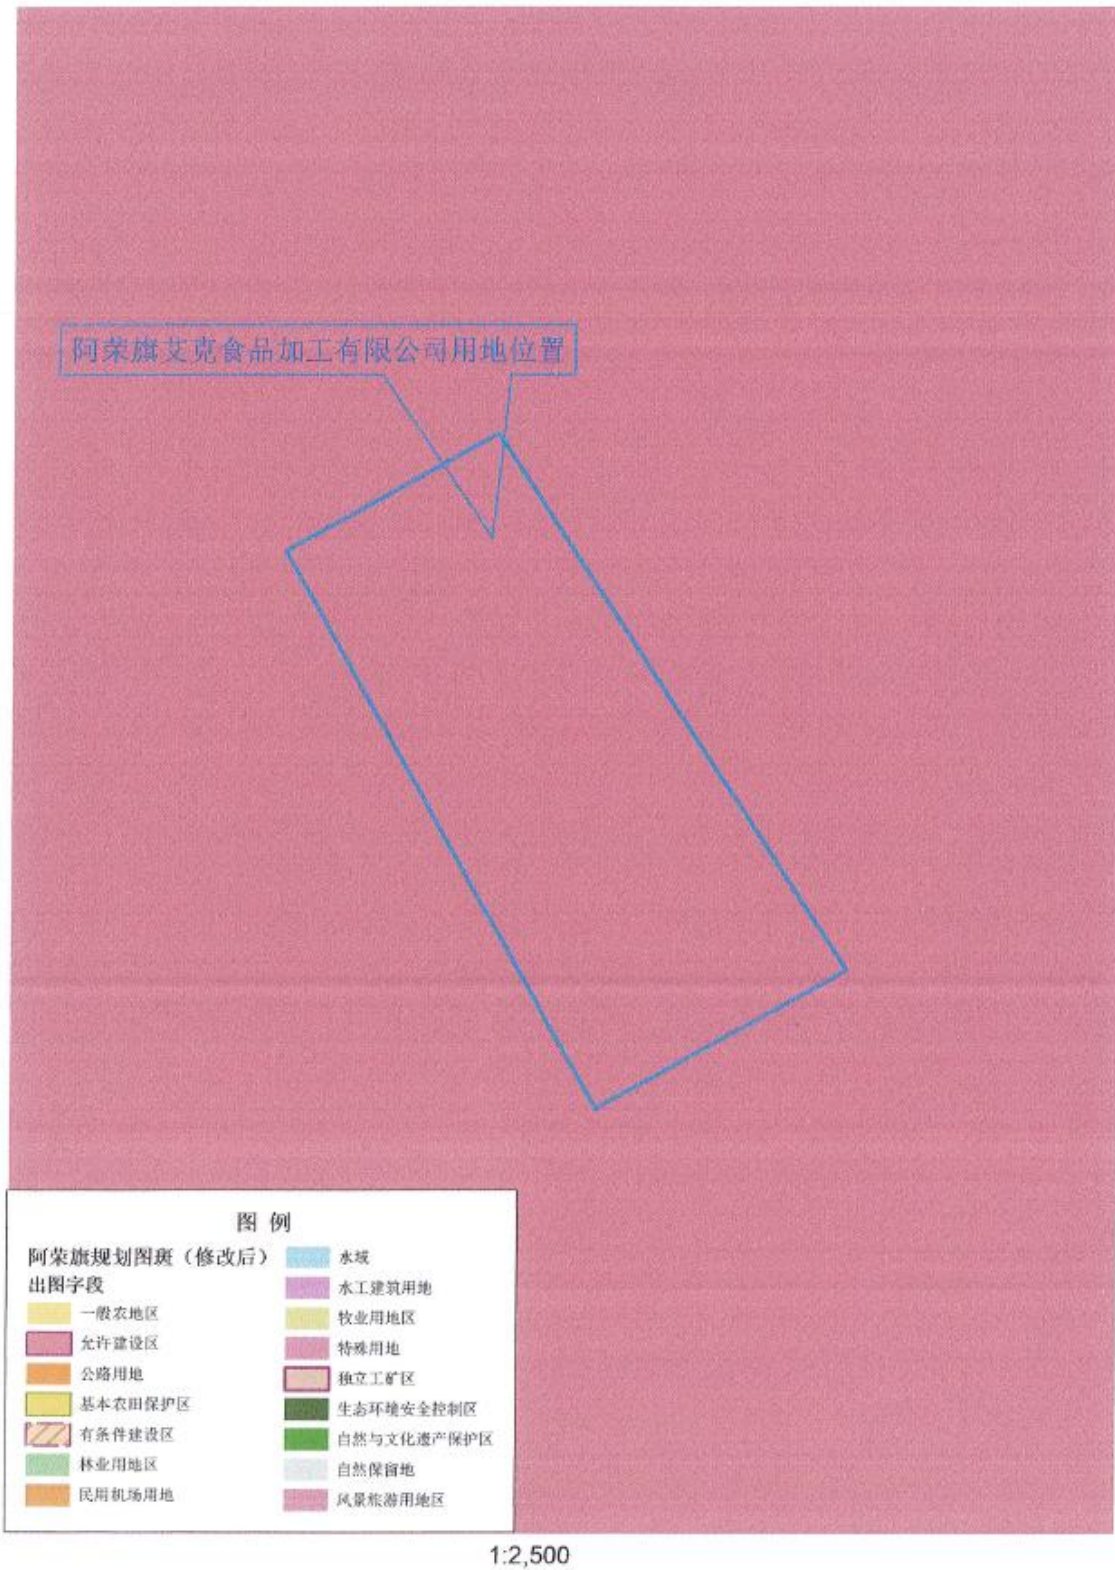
阿荣旗艾克食品加工有限公司用地位置

图例

阿荣旗规划图斑（修改后）

出图字段

一般农地区

允许建设区

公路用地

基本农田保护区

有条件建设区

林业用地区

民用机场用地

水域

水工建筑用地

牧业用地区

特殊用地

独立工矿区

生态环境安全控制区

自然与文化遗产保护区

自然保留地

风景旅游用地区

1:2,500